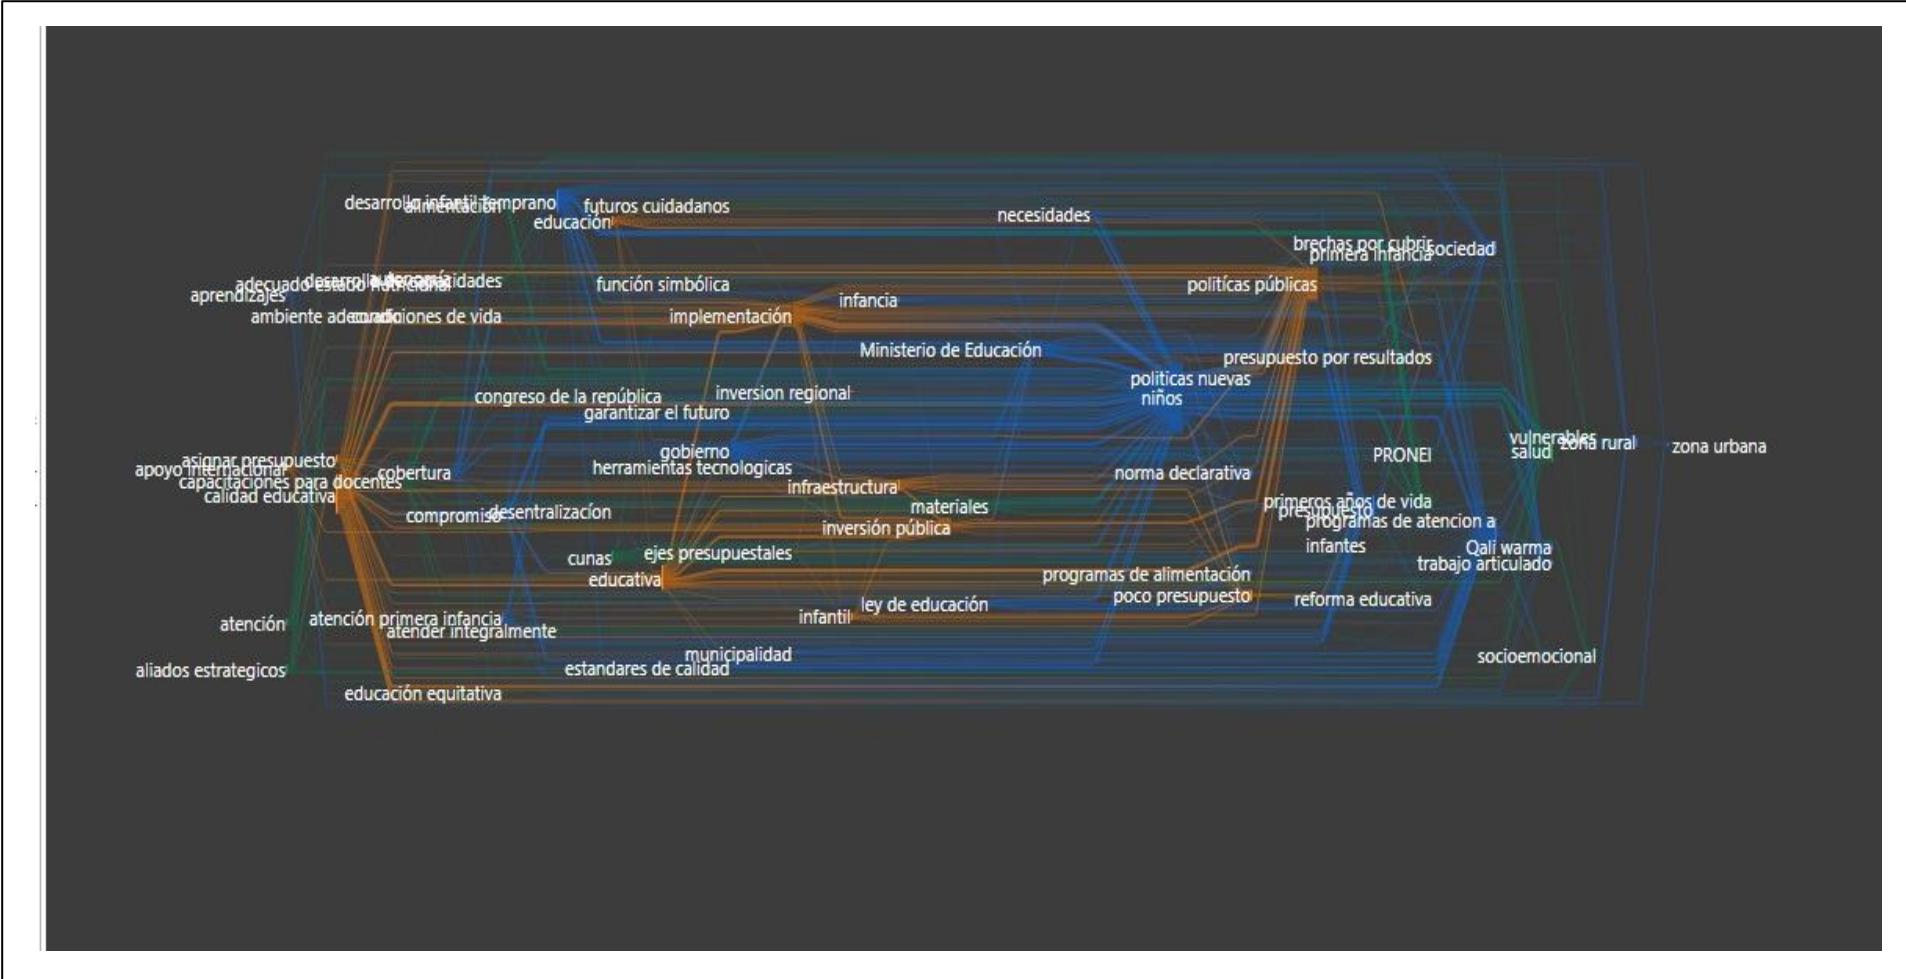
desarrollo infantil temprano
alimentación
futuros cuidadanos
educación
necesidades
brechas por cubrir
primera infancia
sociedad
adecuado estado nutricional
desarrollo de capacidades
autonomía
aprendizajes
función simbólica
políticas públicas
ambiente adecuado
condiciones de vida
implementación
infancia
Ministerio de Educación
presupuesto por resultados
políticas nuevas
niños
congreso de la república
inversion regional
garantizar el futuro
gobierno
vulnerables
salud
zona rural
zona urbana
asignar presupuesto
apoyo internacional
capacitaciones para docentes
calidad educativa
cobertura
herramientas tecnologicas
PRONEI
norma declarativa
infraestructura
materiales
primeros años de vida
presupuesto
programas de atencion a
infantes
compromiso
desentralizacion
inversión pública
cunas
ejes presupuestales
Qali warma
trabajo articulado
educativa
programas de alimentación
poco presupuesto
reforma educativa
infantil
ley de educación
atención
atención primera infancia
atender integralmente
municipalidad
socioemocional
aliados estrategicos
estandares de calidad
educación equitativa